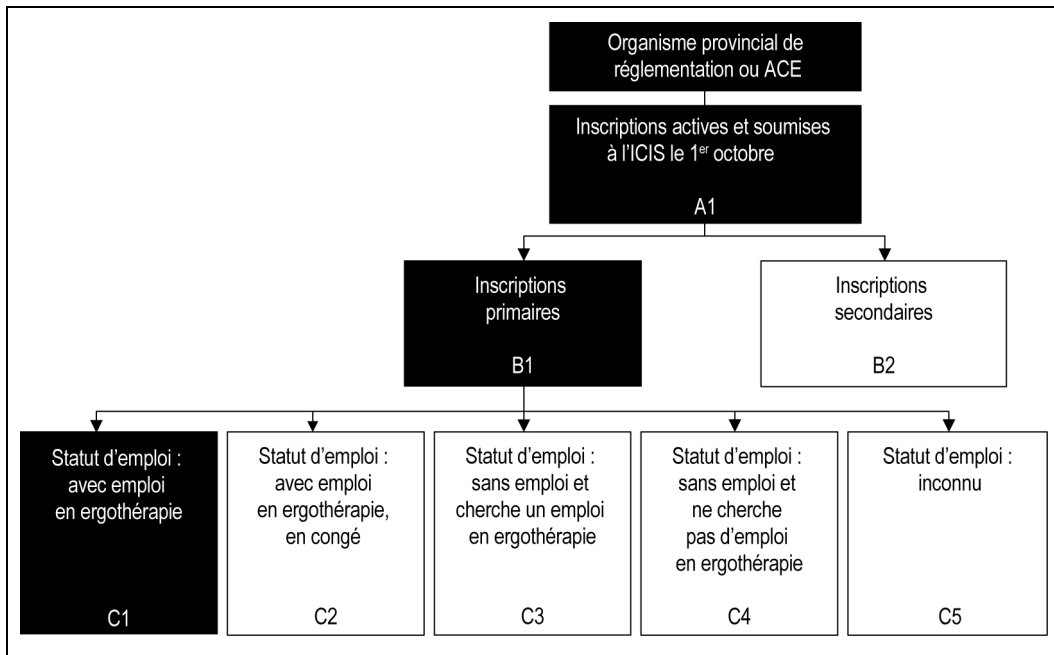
Organisme provincial de réglementation ou ACE

Inscriptions actives et soumises à l'ICIS le 1$^{er}$ octobre

A1

Inscriptions primaires

B1

Inscriptions secondaires

B2

Statut d'emploi : avec emploi en ergothérapie

C1

Statut d'emploi : avec emploi en ergothérapie, en congé

C2

Statut d'emploi : sans emploi et cherche un emploi en ergothérapie

C3

Statut d'emploi : sans emploi et ne cherche pas d'emploi en ergothérapie

C4

Statut d'emploi : inconnu

C5